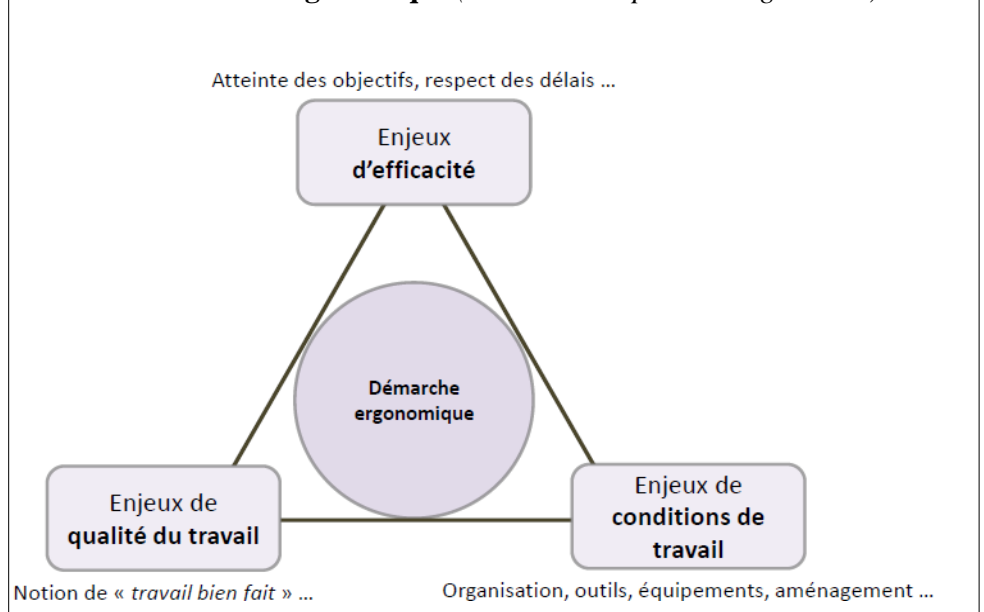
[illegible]

Atteinte des objectifs, respect des délais ...

Enjeux **d'efficacité**

**Démarche ergonomique**

Enjeux de **qualité du travail**

Enjeux de **conditions de travail**

Notion de « *travail bien fait* » ...

Organisation, outils, équipements, aménagement ...